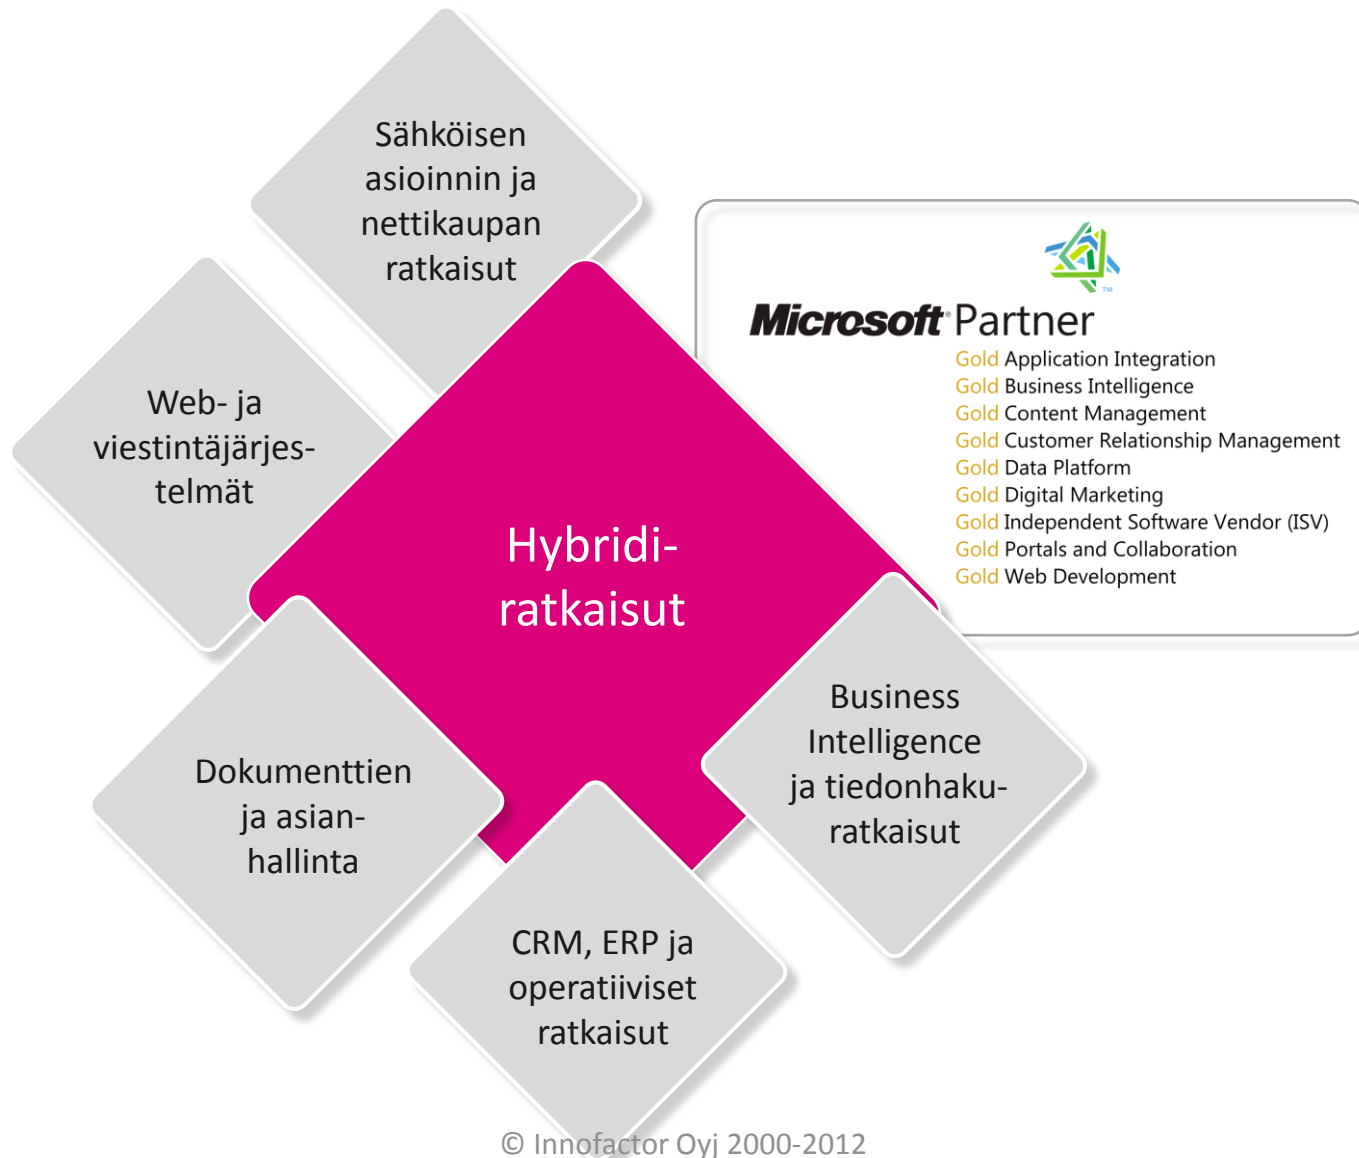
Sähköisen asioinnin ja nettikaupan ratkaisut

Web- ja viestintäjärjestelmät

Hybridi-ratkaisut

Microsoft Partner
Gold Application Integration
Gold Business Intelligence
Gold Content Management
Gold Customer Relationship Management
Gold Data Platform
Gold Digital Marketing
Gold Independent Software Vendor (ISV)
Gold Portals and Collaboration
Gold Web Development

Business Intelligence ja tiedonhaku-ratkaisut

Dokumenttien ja asian-hallinta

CRM, ERP ja operatiiviset ratkaisut

© Innofactor Oyj 2000-2012